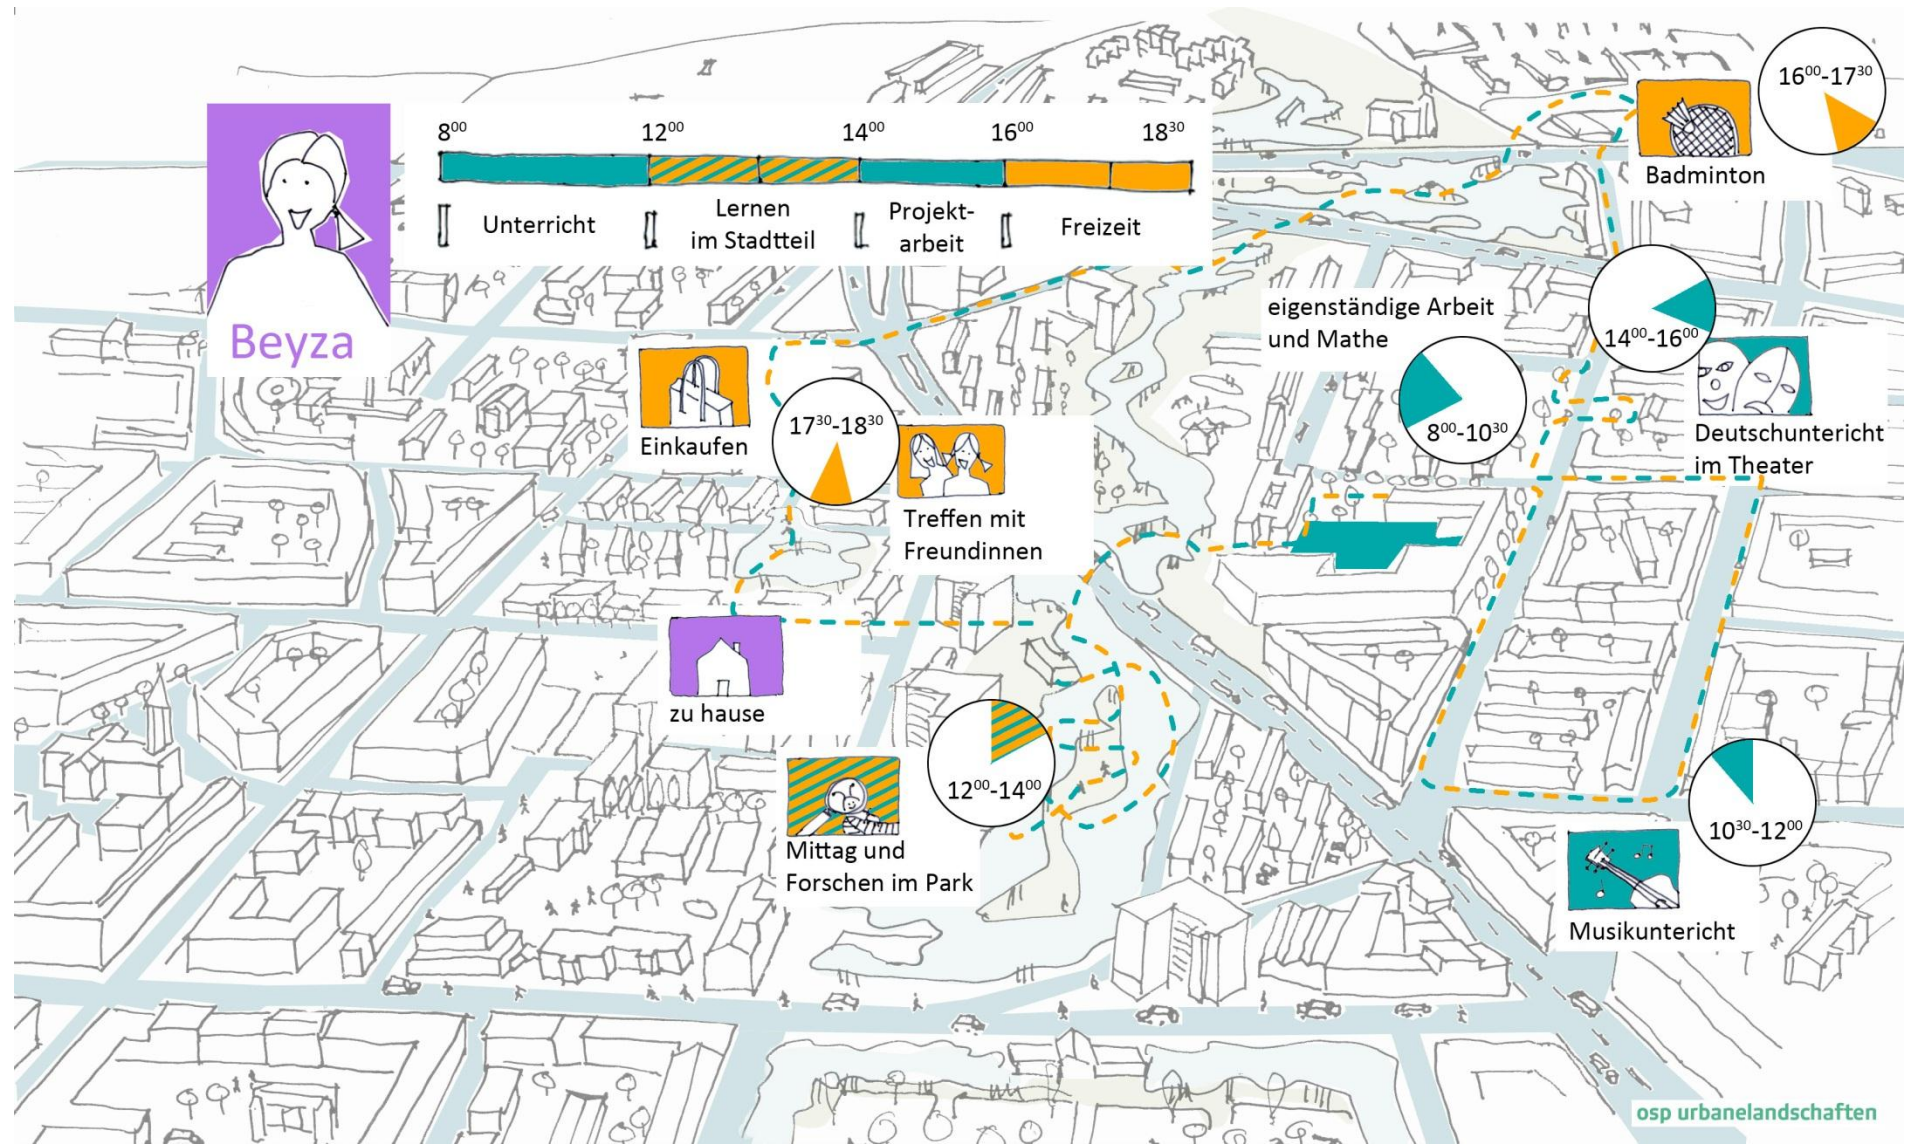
Beyza

$8^{00}$ $12^{00}$ $14^{00}$ $16^{00}$ $18^{30}$

Unterricht

Lernen im Stadtteil

Projekt-arbeit

Freizeit

$16^{00}$-$17^{30}$

Badminton

$14^{00}$-$16^{00}$

eigenständige Arbeit und Mathe

$8^{00}$-$10^{30}$

Deutschunterricht im Theater

Einkaufen

$17^{30}$-$18^{30}$

Treffen mit Freundinnen

zu hause

$12^{00}$-$14^{00}$

Mittag und Forschen im Park

$10^{30}$-$12^{00}$

Musikunterricht

osp urbanelandschaften